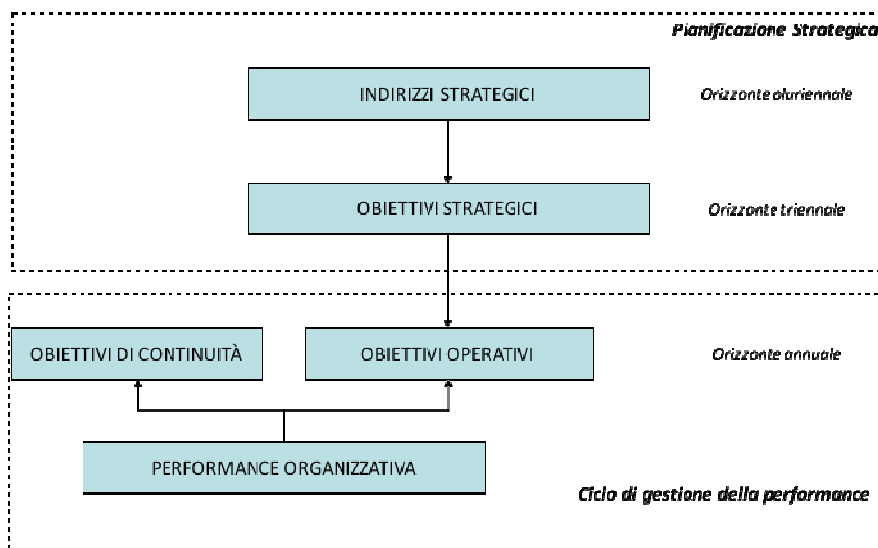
Pianificazione Strategica

INDIRIZZI STRATEGICI

Orizzonte pluriennale

OBIETTIVI STRATEGICI

Orizzonte triennale

OBIETTIVI DI CONTINUITÀ

OBIETTIVI OPERATIVI

Orizzonte annuale

PERFORMANCE ORGANIZZATIVA

Ciclo di gestione della performance